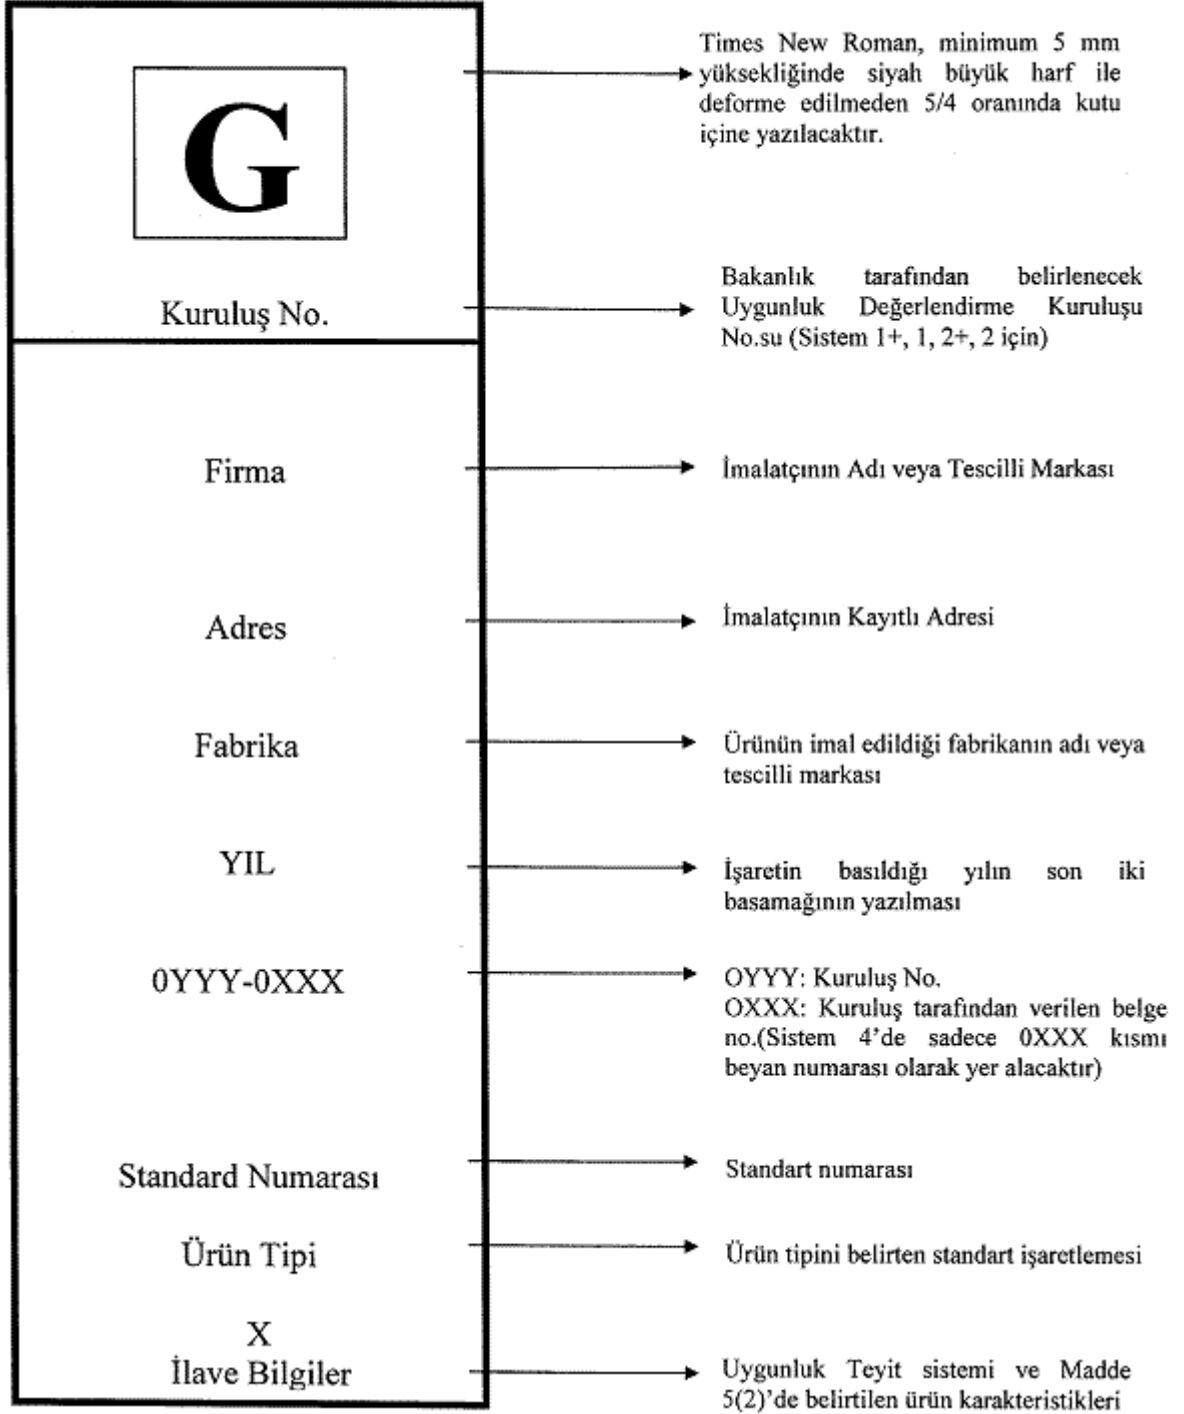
G

Times New Roman, minimum 5 mm yüksekliğinde siyah büyük harf ile deforme edilmeden 5/4 oranında kutu içine yazılacaktır.

Kuruluş No.

Bakanlık tarafından belirlenecek Uygunluk Değerlendirme Kuruluşu No.su (Sistem 1+, 1, 2+, 2 için)

Firma

İmalatçının Adı veya Tescilli Markası

Adres

İmalatçının Kayıtlı Adresi

Fabrika

Ürünün imal edildiği fabrikanın adı veya tescilli markası

YIL

İşaretin basıldığı yılın son iki basamağının yazılması

0YYY-0XXX

OYYY: Kuruluş No.
OXXX: Kuruluş tarafından verilen belge no.(Sistem 4'de sadece 0XXX kısmı beyan numarası olarak yer alacaktır)

Standard Numarası

Standart numarası

Ürün Tipi

Ürün tipini belirten standart işaretlemesi

X
İlave Bilgiler

Uygunluk Teyit sistemi ve Madde 5(2)'de belirtilen ürün karakteristikleri